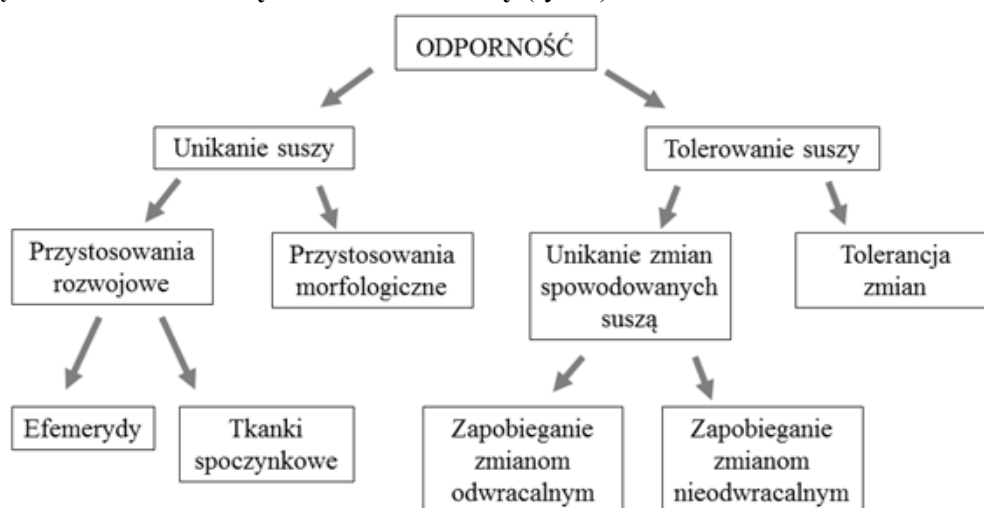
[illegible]

ODPORNOŚĆ

Unikanie suszy

Tolerowanie suszy

Przystosowania rozwojowe

Przystosowania morfologiczne

Unikanie zmian spowodowanych suszą

Tolerancja zmian

Efemerydy

Tkanki spoczynkowe

Zapobieganie zmianom odwracalnym

Zapobieganie zmianom nieodwracalnym